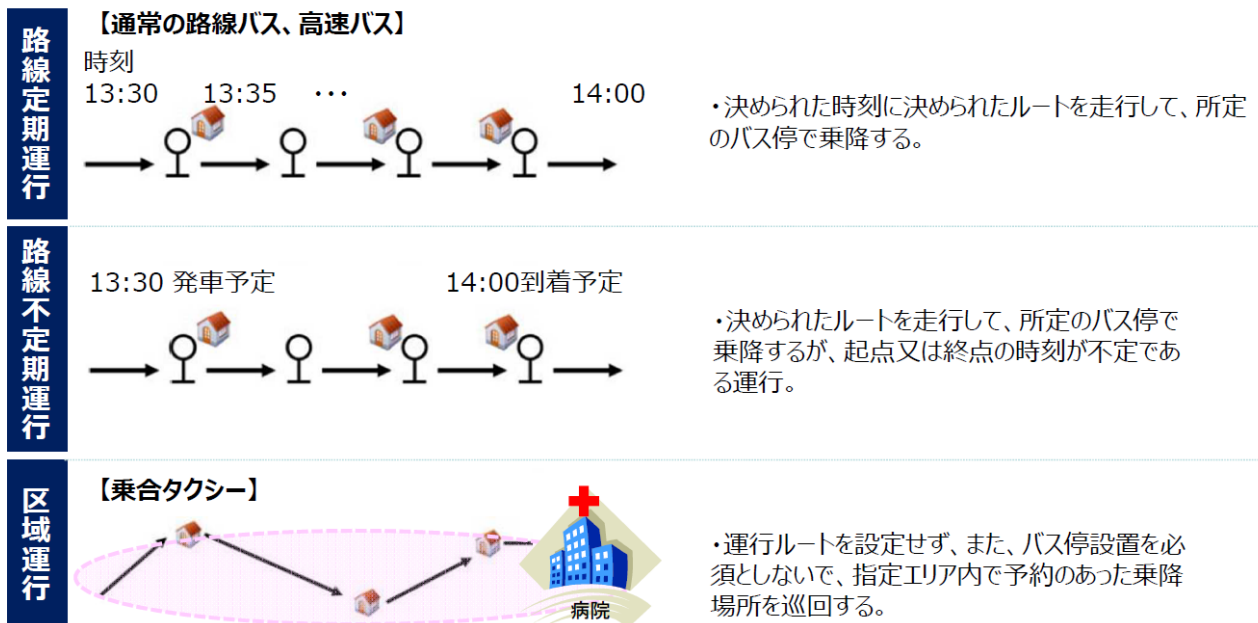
路線定期運行

【通常の路線バス、高速バス】

時刻
13:30　13:35　・・・　14:00

・決められた時刻に決められたルートを走行して、所定のバス停で乗降する。

路線不定期運行

13:30 発車予定　14:00到着予定

・決められたルートを走行して、所定のバス停で乗降するが、起点又は終点の時刻が不定である運行。

区域運行

【乗合タクシー】

病院

・運行ルートを設定せず、また、バス停設置を必須としないで、指定エリア内で予約のあった乗降場所を巡回する。